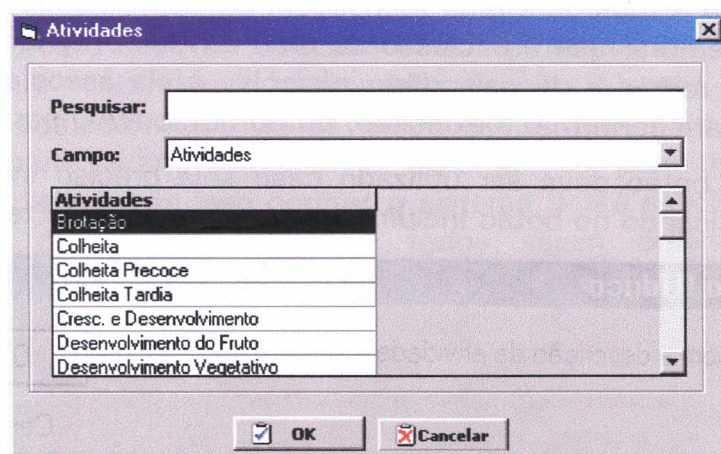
Atividades

Pesquisar:

Campo: Atividades

| Atividades |
|---|
| Brotação |
| Colheita |
| Colheita Precoce |
| Colheita Tardia |
| Cresc. e Desenvolvimento |
| Desenvolvimento do Fruto |
| Desenvolvimento Vegetativo |

OK Cancelar